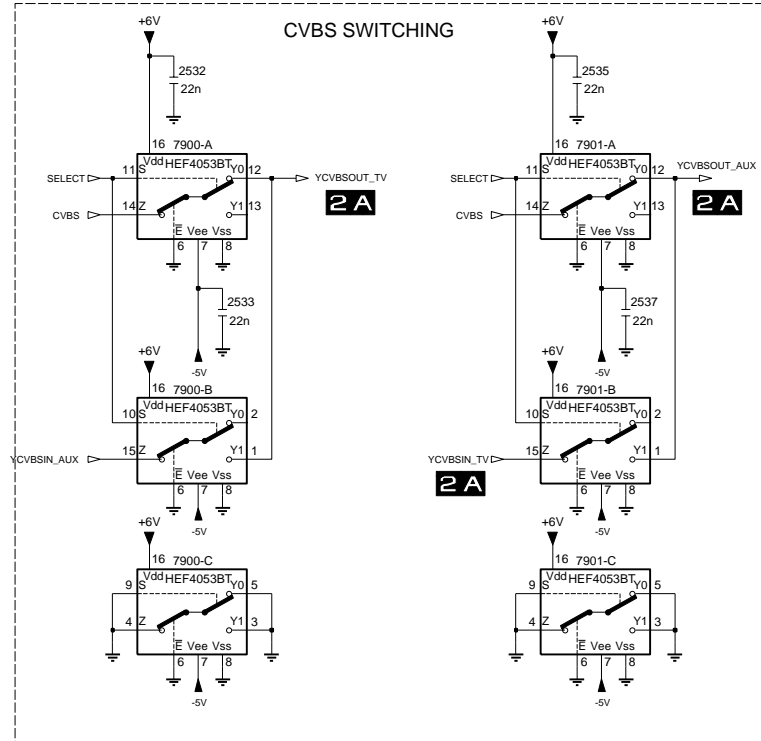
CVBS SWITCHING

+6V
2532
22n
16 7900-A
Vdd HEF4053BT
SELECT
11 S
Y0 12
YCVBSOUT_TV
CVBS
14 Z
Y1 13
2 A
E Vee Vss
6 7 8
2533
22n
-5V
+6V
16 7900-B
Vdd HEF4053BT
10 S
Y0 2
YCVBSIN_AUX
15 Z
Y1 1
E Vee Vss
6 7 8
-5V
+6V
16 7900-C
Vdd HEF4053BT
9 S
Y0 5
4 Z
Y1 3
E Vee Vss
6 7 8
-5V

+6V
2535
22n
16 7901-A
Vdd HEF4053BT
SELECT
11 S
Y0 12
YCVBSOUT_AUX
CVBS
14 Z
Y1 13
2 A
E Vee Vss
6 7 8
2537
22n
-5V
+6V
16 7901-B
Vdd HEF4053BT
10 S
Y0 2
YCVBSIN_TV
15 Z
Y1 1
2 A
E Vee Vss
6 7 8
-5V
+6V
16 7901-C
Vdd HEF4053BT
9 S
Y0 5
4 Z
Y1 3
E Vee Vss
6 7 8
-5V